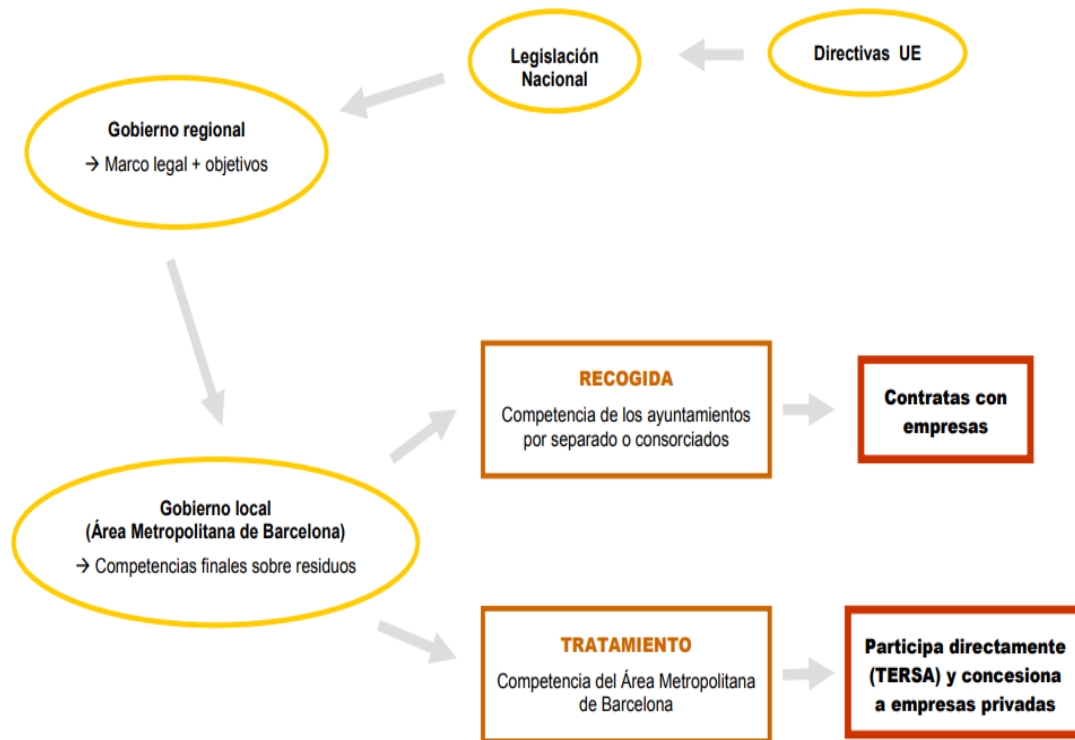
Directivas UE

Legislación Nacional

Gobierno regional

→ Marco legal + objetivos

RECOGIDA

Competencia de los ayuntamientos por separado o consorciados

Contratas con empresas

Gobierno local
(Área Metropolitana de Barcelona)

→ Competencias finales sobre residuos

TRATAMIENTO

Competencia del Área Metropolitana de Barcelona

Participa directamente (TERSA) y concesiona a empresas privadas